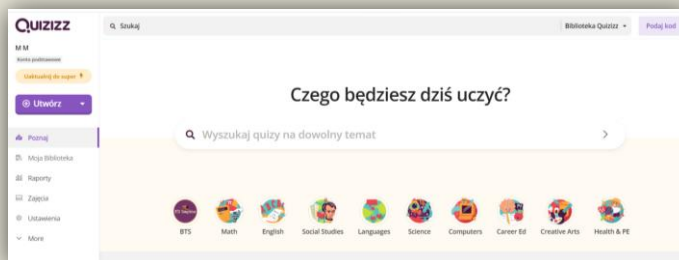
QUIZIZZ

Szukaj

Biblioteka Quizizz

Podaj kod

M M

Konto podstawowe

Uaktualnij do super

Utwórz

Poznaj

Moja Biblioteka

Raporty

Zajęcia

Ustawienia

More

Czego będziesz dziś uczyć?

Wyszukaj quizy na dowolny temat

BTS

Math

English

Social Studies

Languages

Science

Computers

Career Ed

Creative Arts

Health & PE